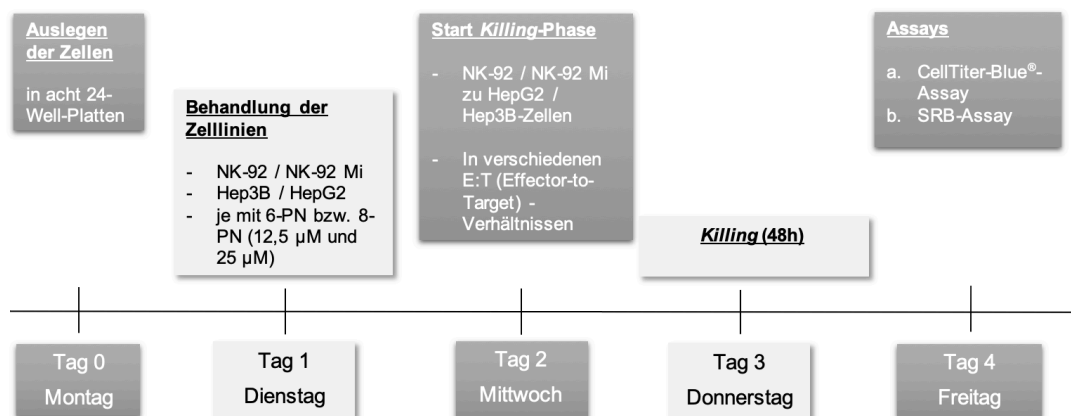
Auslegen der Zellen

in acht 24-Well-Platten

Behandlung der Zelllinien

- NK-92 / NK-92 Mi
- Hep3B / HepG2
- je mit 6-PN bzw. 8-PN (12,5 µM und 25 µM)

Start Killing-Phase

- NK-92 / NK-92 Mi zu HepG2 / Hep3B-Zellen
- In verschiedenen E:T (Effector-to-Target) - Verhältnissen

Killing (48h)

Assays

a. CellTiter-Blue®-Assay
b. SRB-Assay

Tag 0 Montag

Tag 1 Dienstag

Tag 2 Mittwoch

Tag 3 Donnerstag

Tag 4 Freitag